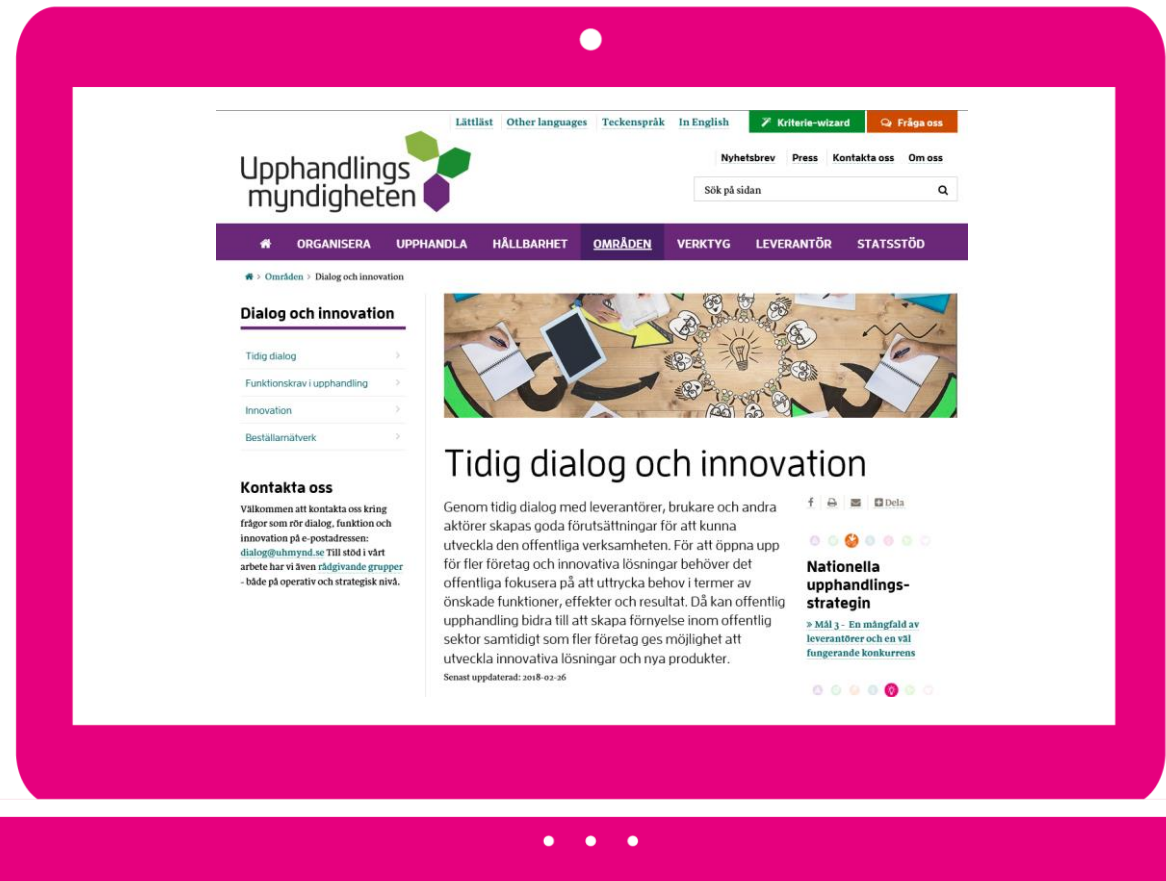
Lättläst | Other languages | Teckenspråk | In English

Kriterie-wizard

Fråga oss

Upphandlings myndigheten

Nyhetsbrev Press Kontakta oss Om oss

Sök på sidan

ORGANISERA UPPHANDLA HÅLLBARHET OMRÅDEN VERKTYG LEVERANTÖR STATSSTÖD

> Områden > Dialog och innovation

Dialog och innovation

Tidig dialog

Funktionskrav i upphandling

Innovation

Beställarnätverk

Kontakta oss

Välkommen att kontakta oss kring frågor som rör dialog, funktion och innovation på e-postadressen: dialog@uhmynd.se Till stöd i vårt arbete har vi även rådgivande grupper - både på operativ och strategisk nivå.

Tidig dialog och innovation

Genom tidig dialog med leverantörer, brukare och andra aktörer skapas goda förutsättningar för att kunna utveckla den offentliga verksamheten. För att öppna upp för fler företag och innovativa lösningar behöver det offentliga fokusera på att uttrycka behov i termer av önskade funktioner, effekter och resultat. Då kan offentlig upphandling bidra till att skapa förnyelse inom offentlig sektor samtidigt som fler företag ges möjlighet att utveckla innovativa lösningar och nya produkter.

Senast uppdaterad: 2018-02-26

Dela

Nationella upphandlings-strategin

» Mål 3 - En mångfald av leverantörer och en väl fungerande konkurrens